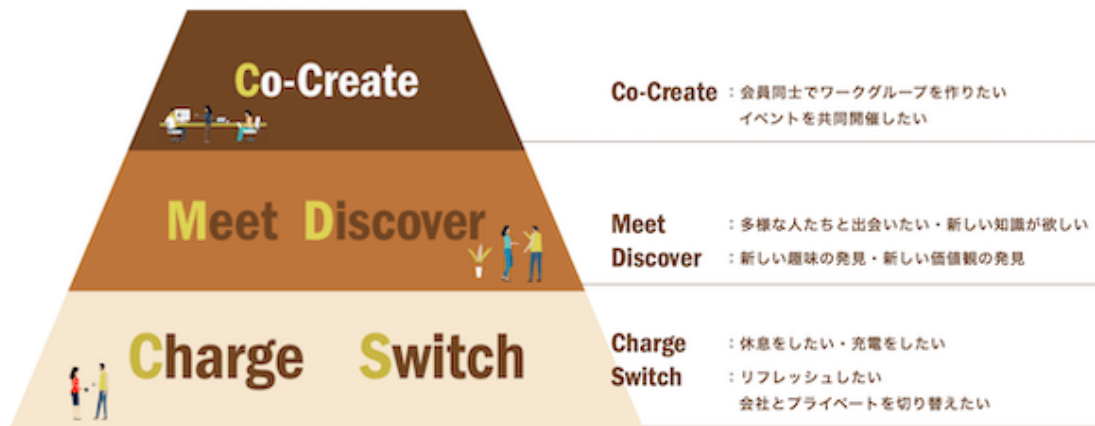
Co-Create

Meet Discover

Charge Switch

Co-Create：会員同士でワークグループを作りたい
イベントを共同開催したい

Meet Discover：多様な人たちと出会いたい・新しい知識が欲しい
：新しい趣味の発見・新しい価値観の発見

Charge Switch：休息をしたい・充電をしたい
：リフレッシュしたい
会社とプライベートを切り替えたい